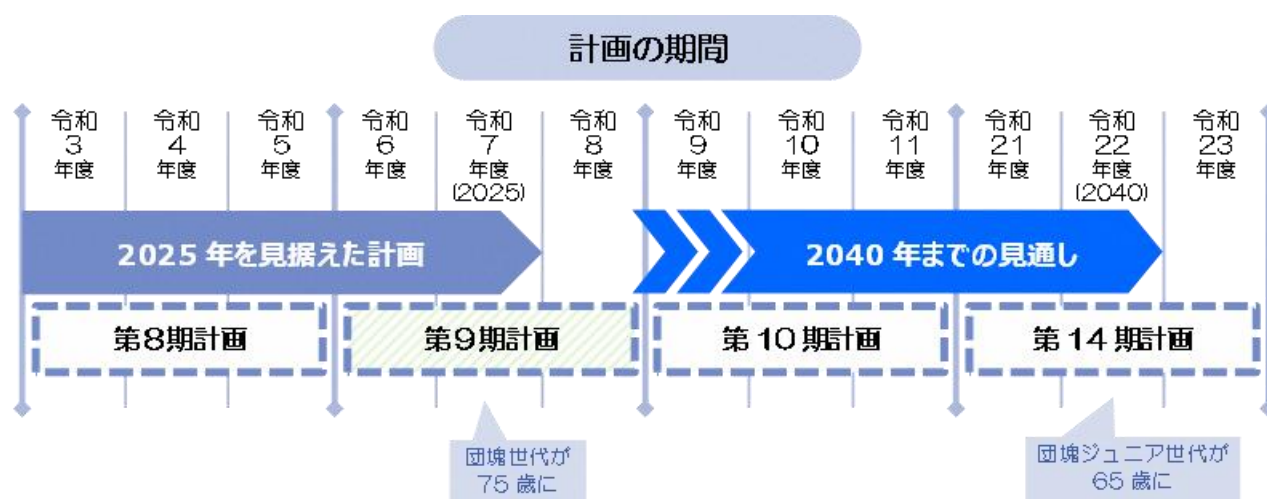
計画の期間

令和3年度

令和4年度

令和5年度

令和6年度

令和7年度(2025)

令和8年度

令和9年度

令和10年度

令和11年度

令和21年度

令和22年度(2040)

令和23年度

2025 年を見据えた計画

2040 年までの見通し

第8期計画

第9期計画

第10期計画

第14期計画

団塊世代が75歳に

団塊ジュニア世代が65歳に